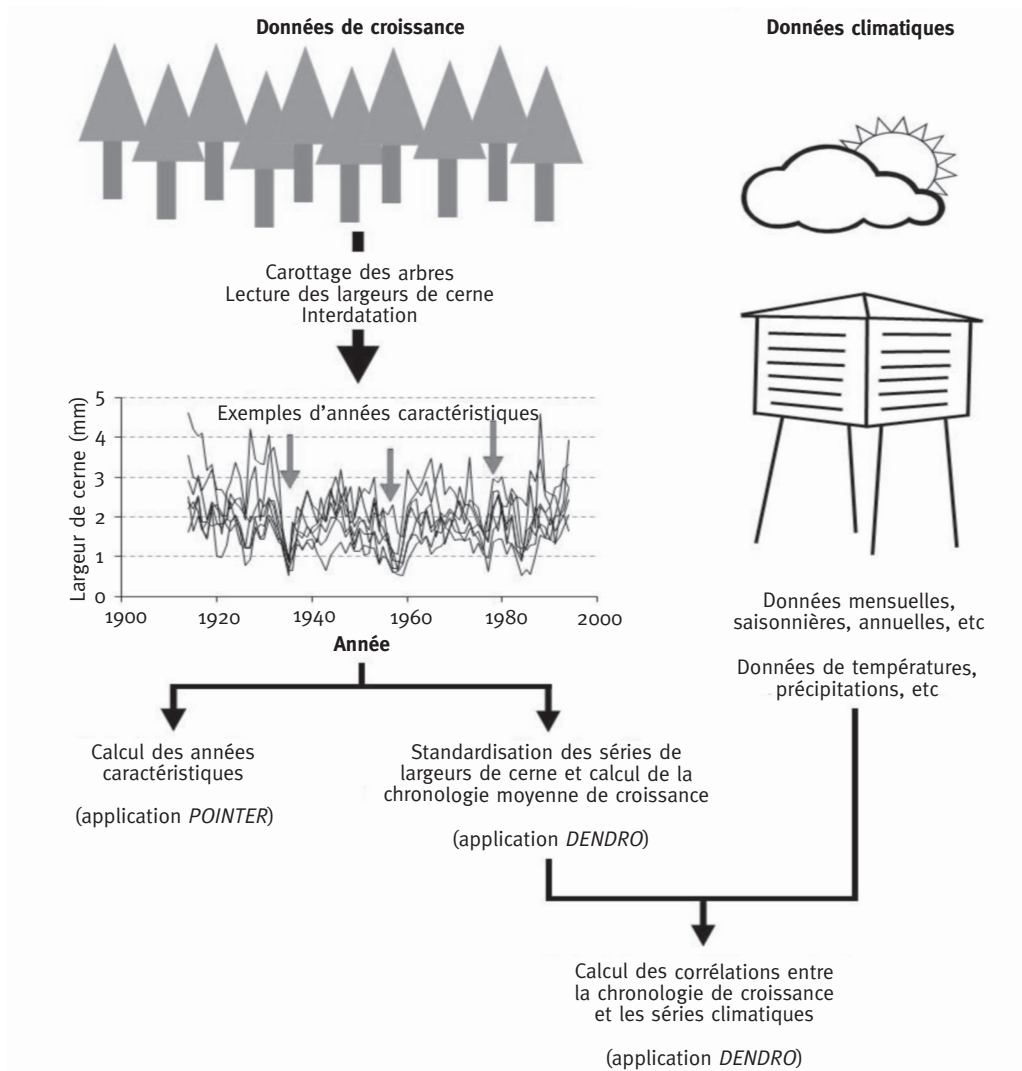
Données de croissance

Données climatiques

Carottage des arbres
Lecture des largeurs de cerne
Interdatation

Exemples d'années caractéristiques

Largeur de cerne (mm)

5
4
3
2
1
0

1900 1920 1940 1960 1980 2000

Année

Données mensuelles, saisonnières, annuelles, etc

Données de températures, précipitations, etc

Calcul des années caractéristiques

(application *POINTER*)

Standardisation des séries de largeurs de cerne et calcul de la chronologie moyenne de croissance

(application *DENDRO*)

Calcul des corrélations entre la chronologie de croissance et les séries climatiques

(application *DENDRO*)